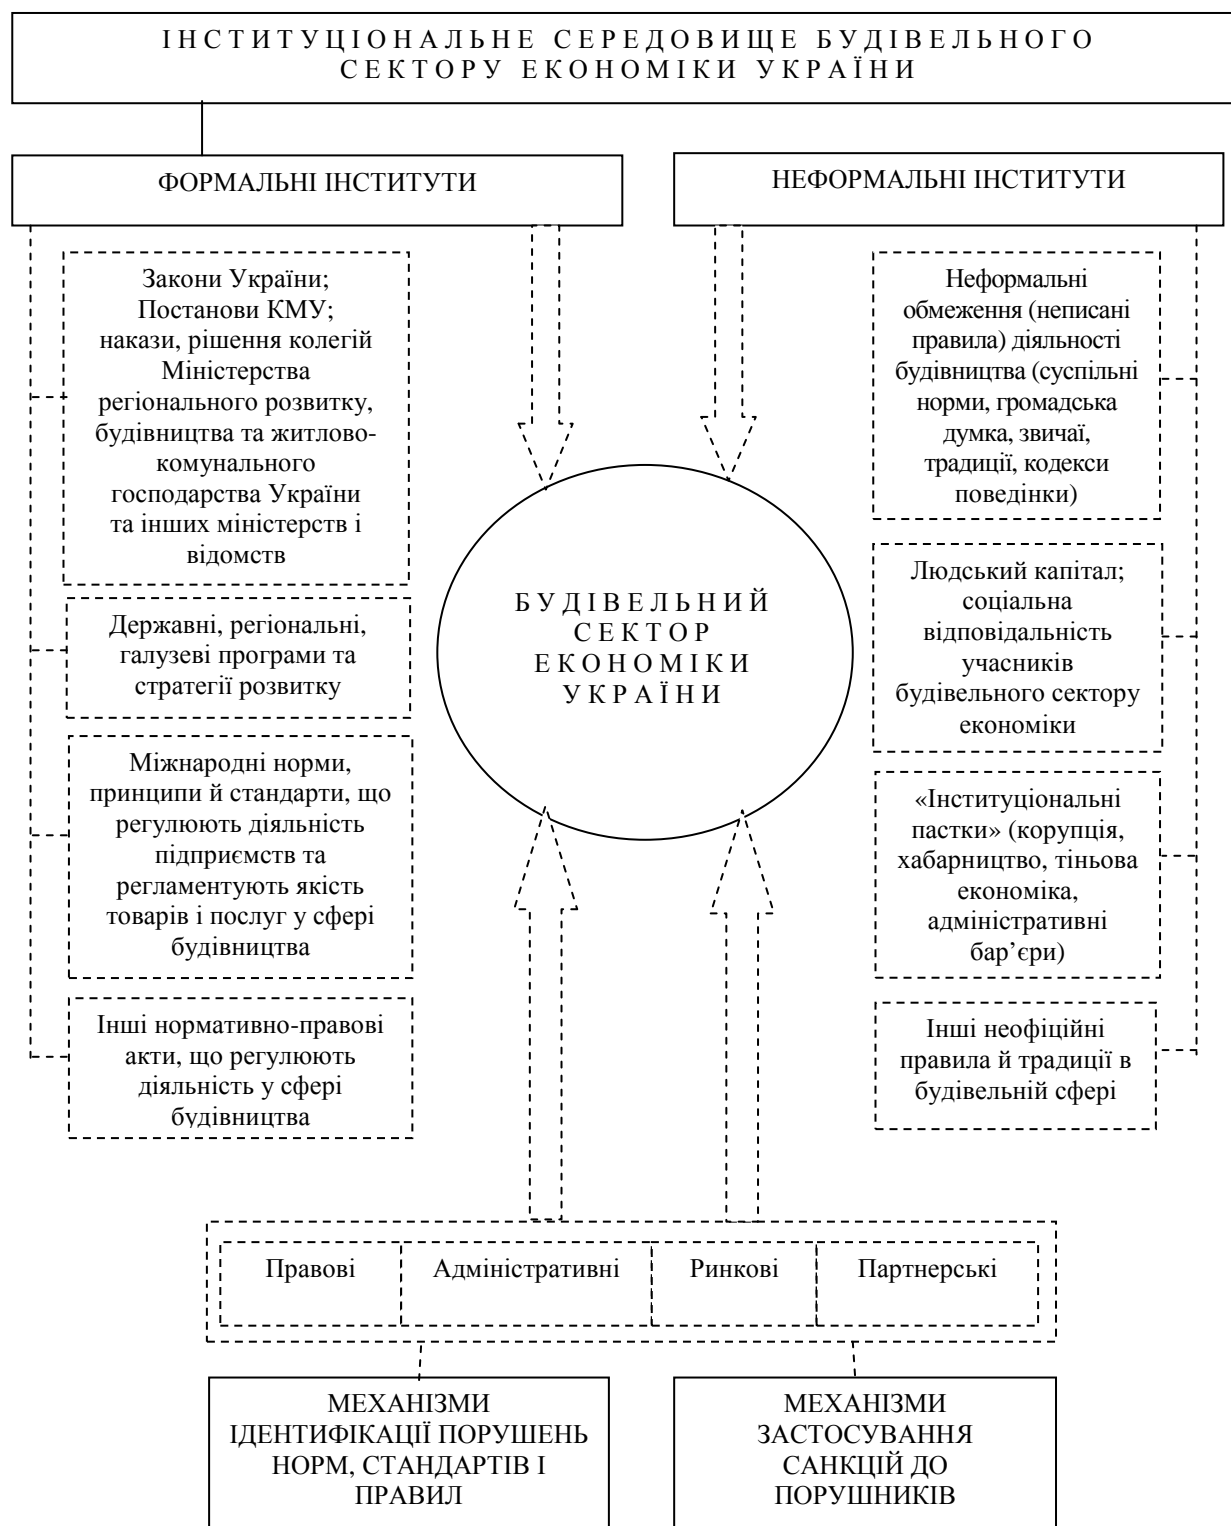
ІНСТИТУЦІОНАЛЬНЕ СЕРЕДОВИЩЕ БУДІВЕЛЬНОГО СЕКТОРУ ЕКОНОМІКИ УКРАЇНИ

ФОРМАЛЬНІ ІНСТИТУТИ

НЕФОРМАЛЬНІ ІНСТИТУТИ

Закони України; Постанови КМУ; накази, рішення колегій Міністерства регіонального розвитку, будівництва та житлово-комунального господарства України та інших міністерств і відомств

Державні, регіональні, галузеві програми та стратегії розвитку

Міжнародні норми, принципи й стандарти, що регулюють діяльність підприємств та регламентують якість товарів і послуг у сфері будівництва

Інші нормативно-правові акти, що регулюють діяльність у сфері будівництва

БУДІВЕЛЬНИЙ СЕКТОР ЕКОНОМІКИ УКРАЇНИ

Неформальні обмеження (неписані правила) діяльності будівництва (суспільні норми, громадська думка, звичаї, традиції, кодекси поведінки)

Людський капітал; соціальна відповідальність учасників будівельного сектору економіки

«Інституціональні пастки» (корупція, хабарництво, тіньова економіка, адміністративні бар'єри)

Інші неофіційні правила й традиції в будівельній сфері

Правові

Адміністративні

Ринкові

Партнерські

МЕХАНІЗМИ ІДЕНТИФІКАЦІЇ ПОРУШЕНЬ НОРМ, СТАНДАРТІВ І ПРАВИЛ

МЕХАНІЗМИ ЗАСТОСУВАННЯ САНКЦІЙ ДО ПОРУШНИКІВ